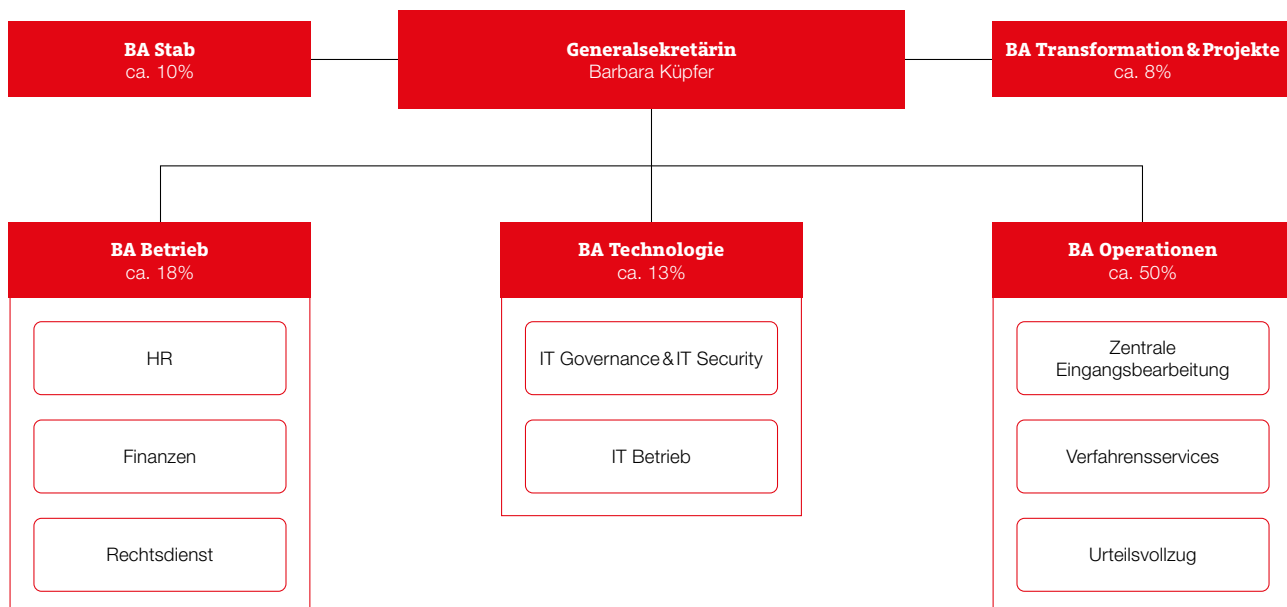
BA Stab
ca. 10%

Generalsekretärin
Barbara Küpfer

BA Transformation & Projekte
ca. 8%

BA Betrieb
ca. 18%

HR

Finanzen

Rechtsdienst

BA Technologie
ca. 13%

IT Governance & IT Security

IT Betrieb

BA Operationen
ca. 50%

Zentrale Eingangsbearbeitung

Verfahrensservices

Urteilsvollzug